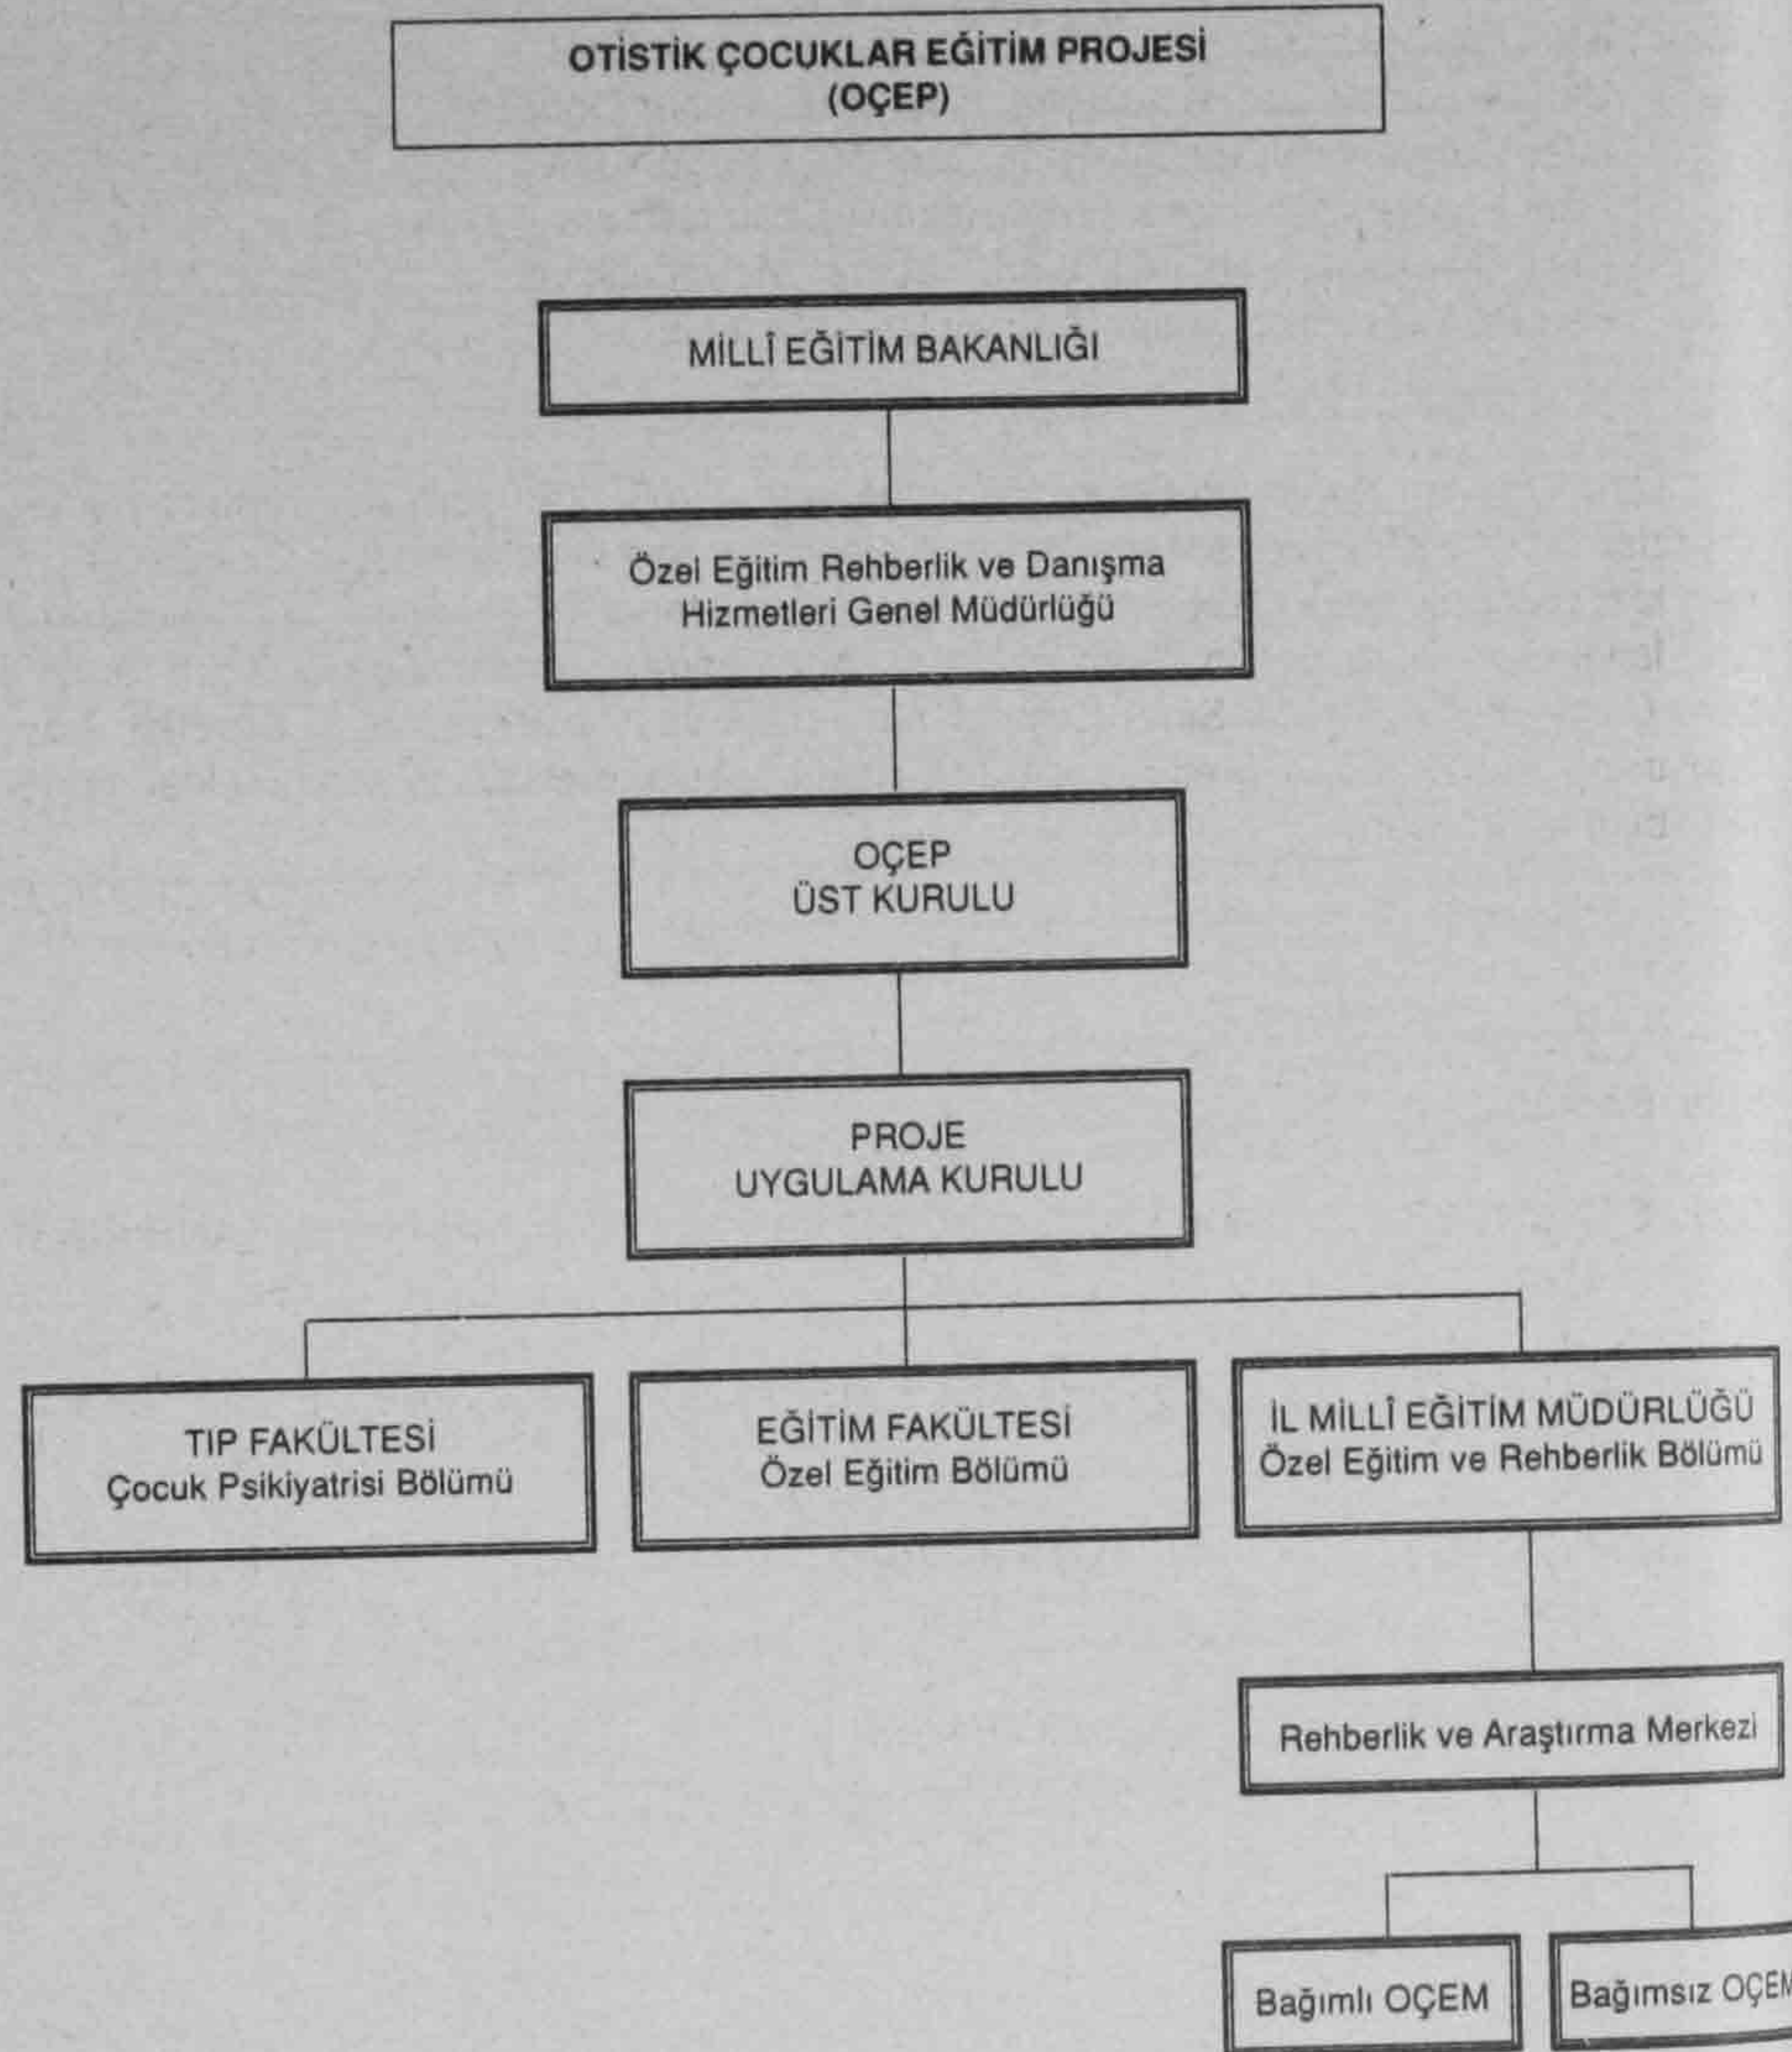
OTİSTİK ÇOCUKLAR EĞİTİM PROJESİ
(OÇEP)

MİLLÎ EĞİTİM BAKANLIĞI

Özel Eğitim Rehberlik ve Danışma Hizmetleri Genel Müdürlüğü

OÇEP
ÜST KURULU

PROJE
UYGULAMA KURULU

TIP FAKÜLTESİ
Çocuk Psikiyatrisi Bölümü

EĞİTİM FAKÜLTESİ
Özel Eğitim Bölümü

İL MİLLÎ EĞİTİM MÜDÜRLÜĞÜ
Özel Eğitim ve Rehberlik Bölümü

Rehberlik ve Araştırma Merkezi

Bağımlı OÇEM

Bağımsız OÇE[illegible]